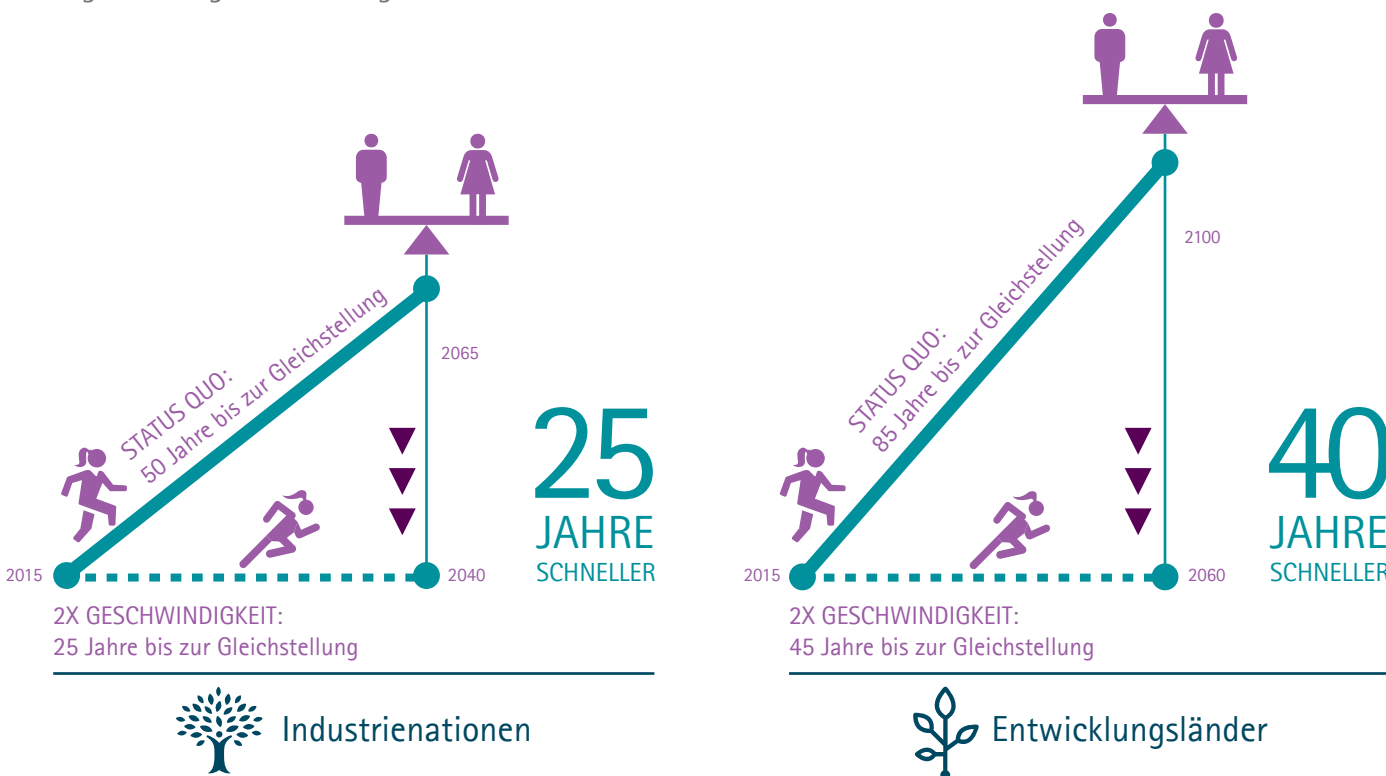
STATUS QUO:
50 Jahre bis zur Gleichstellung

2065

25
JAHRE
SCHNELLER

2015

2040

2X GESCHWINDIGKEIT:
25 Jahre bis zur Gleichstellung

Industrienationen

STATUS QUO:
85 Jahre bis zur Gleichstellung

2100

40
JAHRE
SCHNELLER

2015

2060

2X GESCHWINDIGKEIT:
45 Jahre bis zur Gleichstellung

Entwicklungsländer